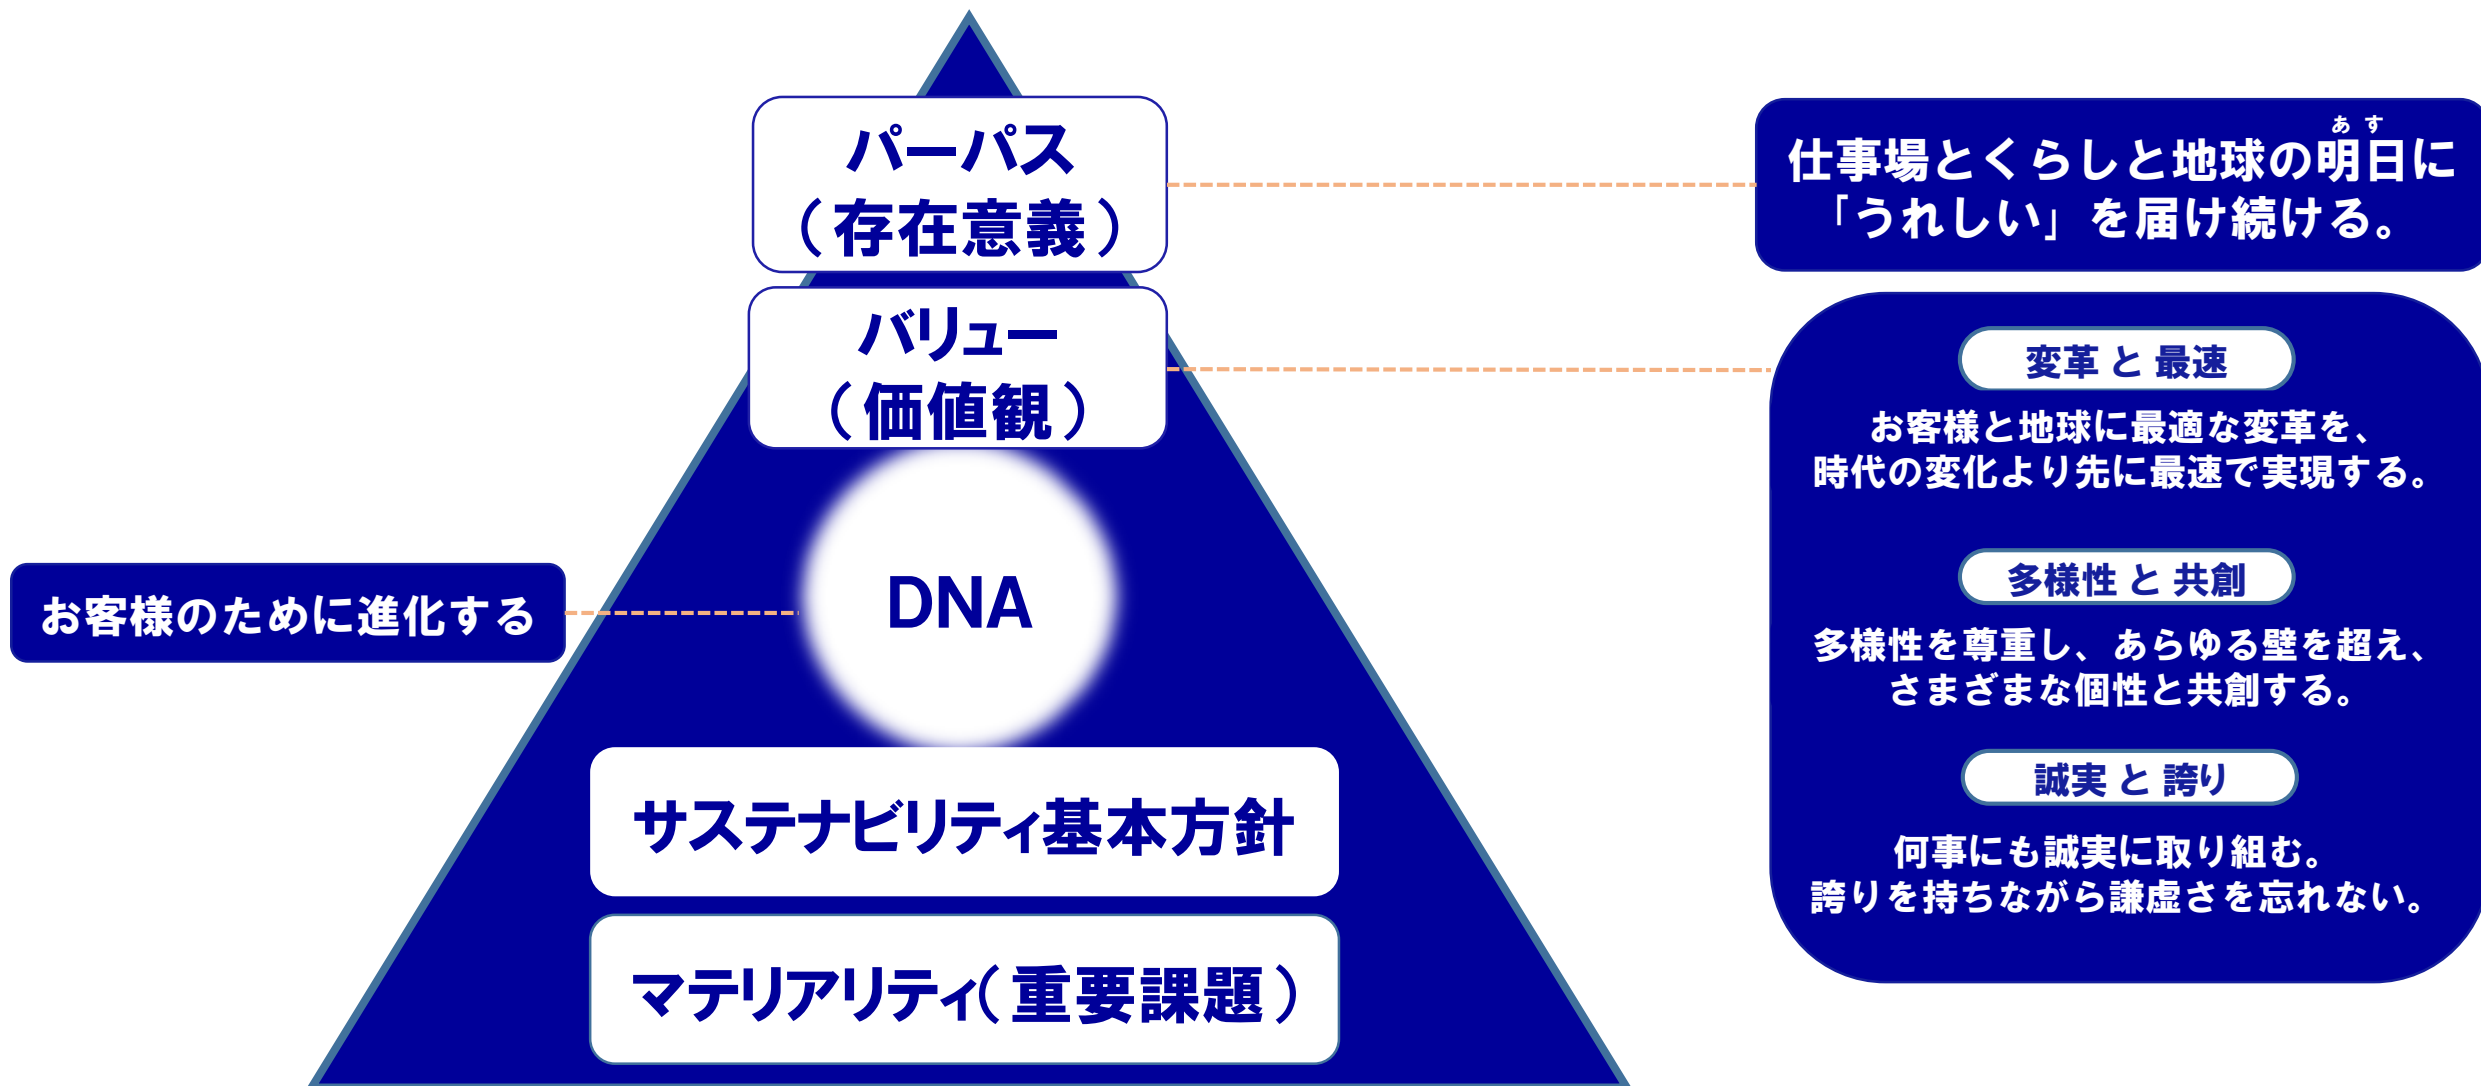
パーパス
（存在意義）

仕事場とくらしと地球の明日に「うれしい」を届け続ける。

あす

バリュー
（価値観）

変革 と 最速

お客様と地球に最適な変革を、時代の変化より先に最速で実現する。

多様性 と 共創

多様性を尊重し、あらゆる壁を超え、さまざまな個性と共創する。

誠実 と 誇り

何事にも誠実に取り組む。誇りを持ちながら謙虚さを忘れない。

お客様のために進化する

DNA

サステナビリティ基本方針

マテリアリティ（重要課題）